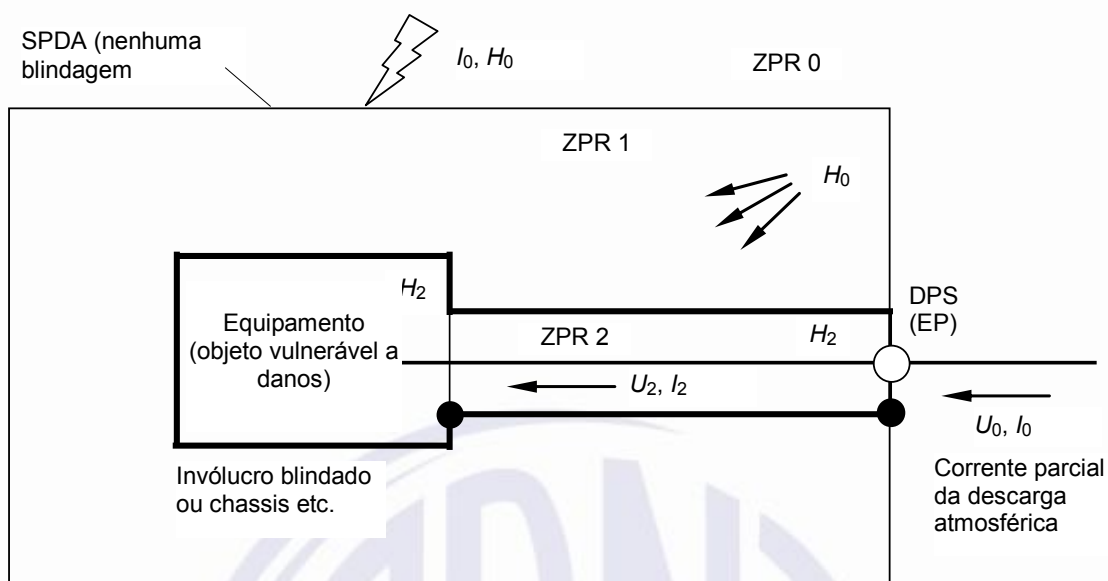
SPDA (nenhuma blindagem

$I_0$, $H_0$

ZPR 0

ZPR 1

$H_0$

$H_2$

DPS (EP)

Equipamento (objeto vulnerável a danos)

ZPR 2

$H_2$

$U_2$, $I_2$

$U_0$, $I_0$

Invólucro blindado ou chassis etc.

Corrente parcial da descarga atmosférica